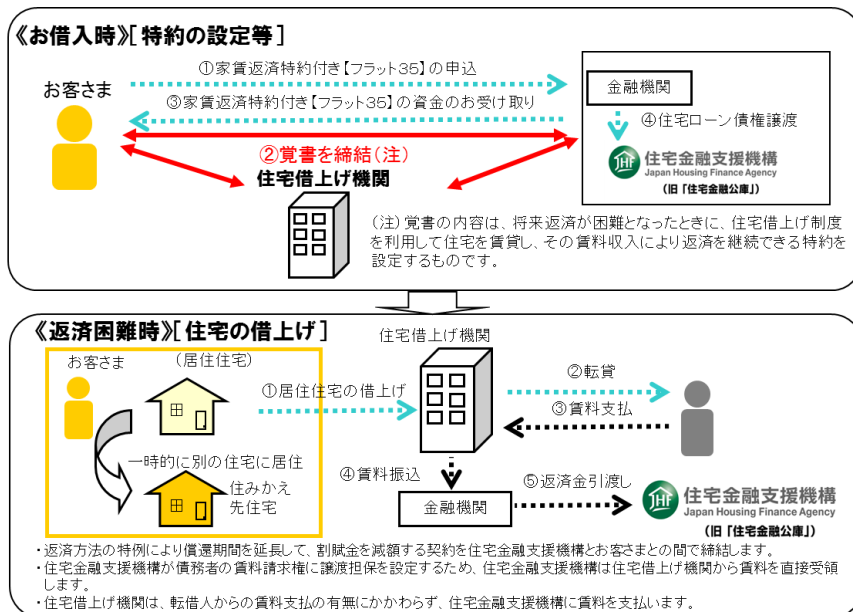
《お借入時》[ 特約の設定等 ]

お客さま

①家賃返済特約付き【フラット35】の申込

③家賃返済特約付き【フラット35】の資金のお受け取り

金融機関

④住宅ローン債権譲渡

住宅金融支援機構
Japan Housing Finance Agency
(旧「住宅金融公庫」)

②覚書を締結(注)

住宅借上げ機関

(注) 覚書の内容は、将来返済が困難となったときに、住宅借上げ制度を利用して住宅を賃貸し、その賃料収入により返済を継続できる特約を設定するものです。

《返済困難時》[ 住宅の借上げ ]

お客さま

(居住住宅)

田

①居住住宅の借上げ

住宅借上げ機関

②転貸

③賃料支払

一時的に別の住宅に居住

田

住みかえ先住宅

④賃料振込

金融機関

⑤返済金引渡し

住宅金融支援機構
Japan Housing Finance Agency
(旧「住宅金融公庫」)

・返済方法の特例により償還期間を延長して、割賦金を減額する契約を住宅金融支援機構とお客さまとの間で締結します。
・住宅金融支援機構が債務者の賃料請求権に譲渡担保を設定するため、住宅金融支援機構は住宅借上げ機関から賃料を直接受領します。
・住宅借上げ機関は、転借人からの賃料支払の有無にかかわらず、住宅金融支援機構に賃料を支払います。